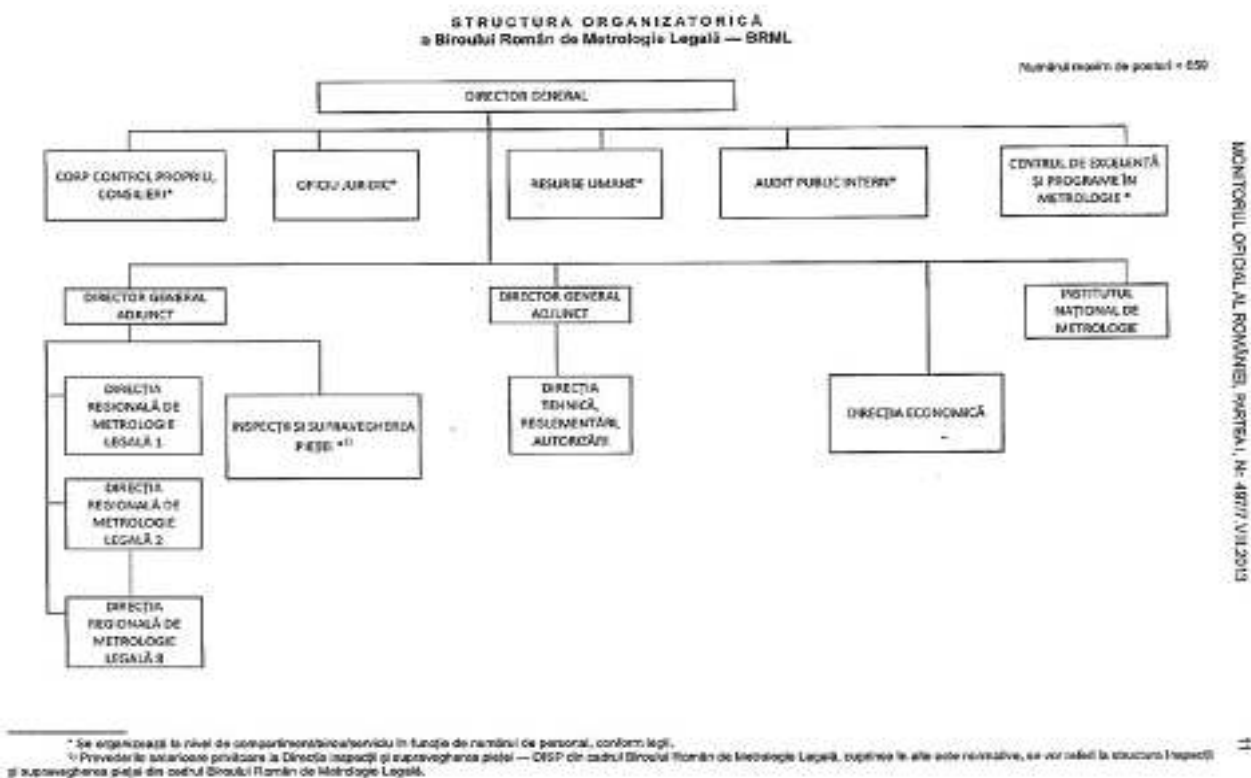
STRUCTURA ORGANIZATORICĂ
a Biroului Român de Metrologie Legală — BRML

Numărul maxim de posturi = 659

DIRECTOR GENERAL

CORP CONTROL PROPRIU, CONSILIERI*

OFICIU JURIDIC*

RESURSE UMANE*

AUDIT PUBLIC INTERN*

CENTRUL DE EXCELENȚĂ ȘI PROGRAME ÎN METROLOGIE *

DIRECTOR GENERAL ADJUNCT

DIRECTOR GENERAL ADJUNCT

INSTITUTUL NAȚIONAL DE METROLOGIE

DIRECȚIA REGIONALĂ DE METROLOGIE LEGALĂ 1

INSPECȚII ȘI SUPRAVEGHEREA PIEȚEI *1)

DIRECȚIA TEHNICĂ, REGLEMENTĂRI, AUTORIZĂRI

DIRECȚIA ECONOMICĂ

DIRECȚIA REGIONALĂ DE METROLOGIE LEGALĂ 2

DIRECȚIA REGIONALĂ DE METROLOGIE LEGALĂ 8

MONITORUL OFICIAL AL ROMÂNIEI, PARTEA I, Nr. 487/7.VIII.2013

* Se organizează la nivel de compartiment/birou/serviciu în funcție de numărul de personal, conform legii.
1) Prevederile anterioare privitoare la Direcția inspecții și supravegherea pieței — DISP din cadrul Biroului Român de Metrologie Legală, cuprinse în alte acte normative, se vor referi la structura Inspecții și supravegherea pieței din cadrul Biroului Român de Metrologie Legală.

11